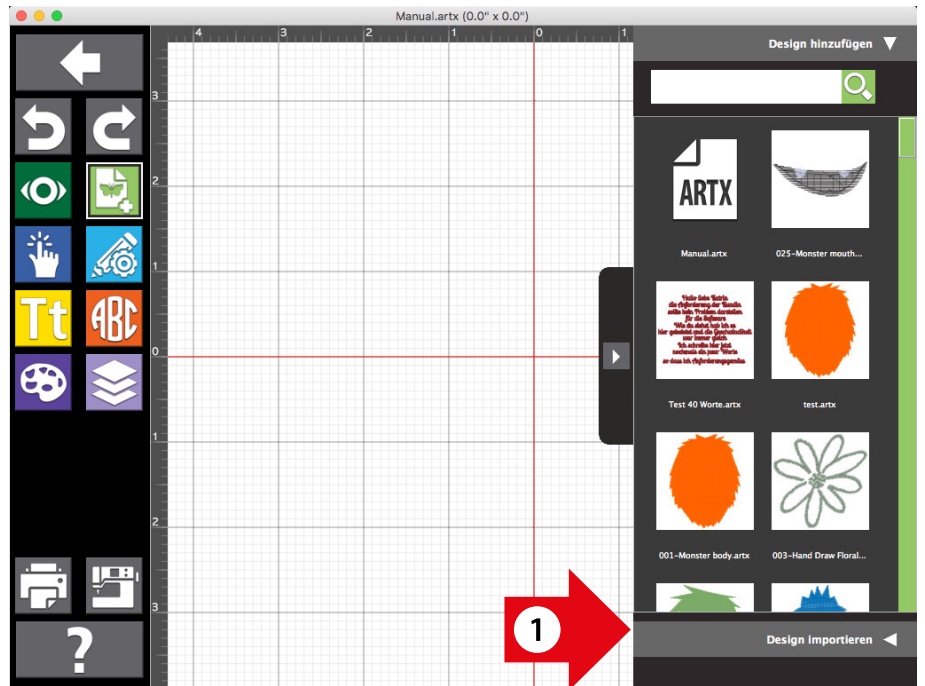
Manual.artx (0.0" x 0.0")

Tt

ABC

?

4 3 2 1 0 1

3 2 1 0 1 2 3

Design hinzufügen

ARTX

Manual.artx

025-Monster mouth...

Test 40 Worte.artx

test.artx

001-Monster body.artx

003-Hand Draw Floral...

1

Design importieren